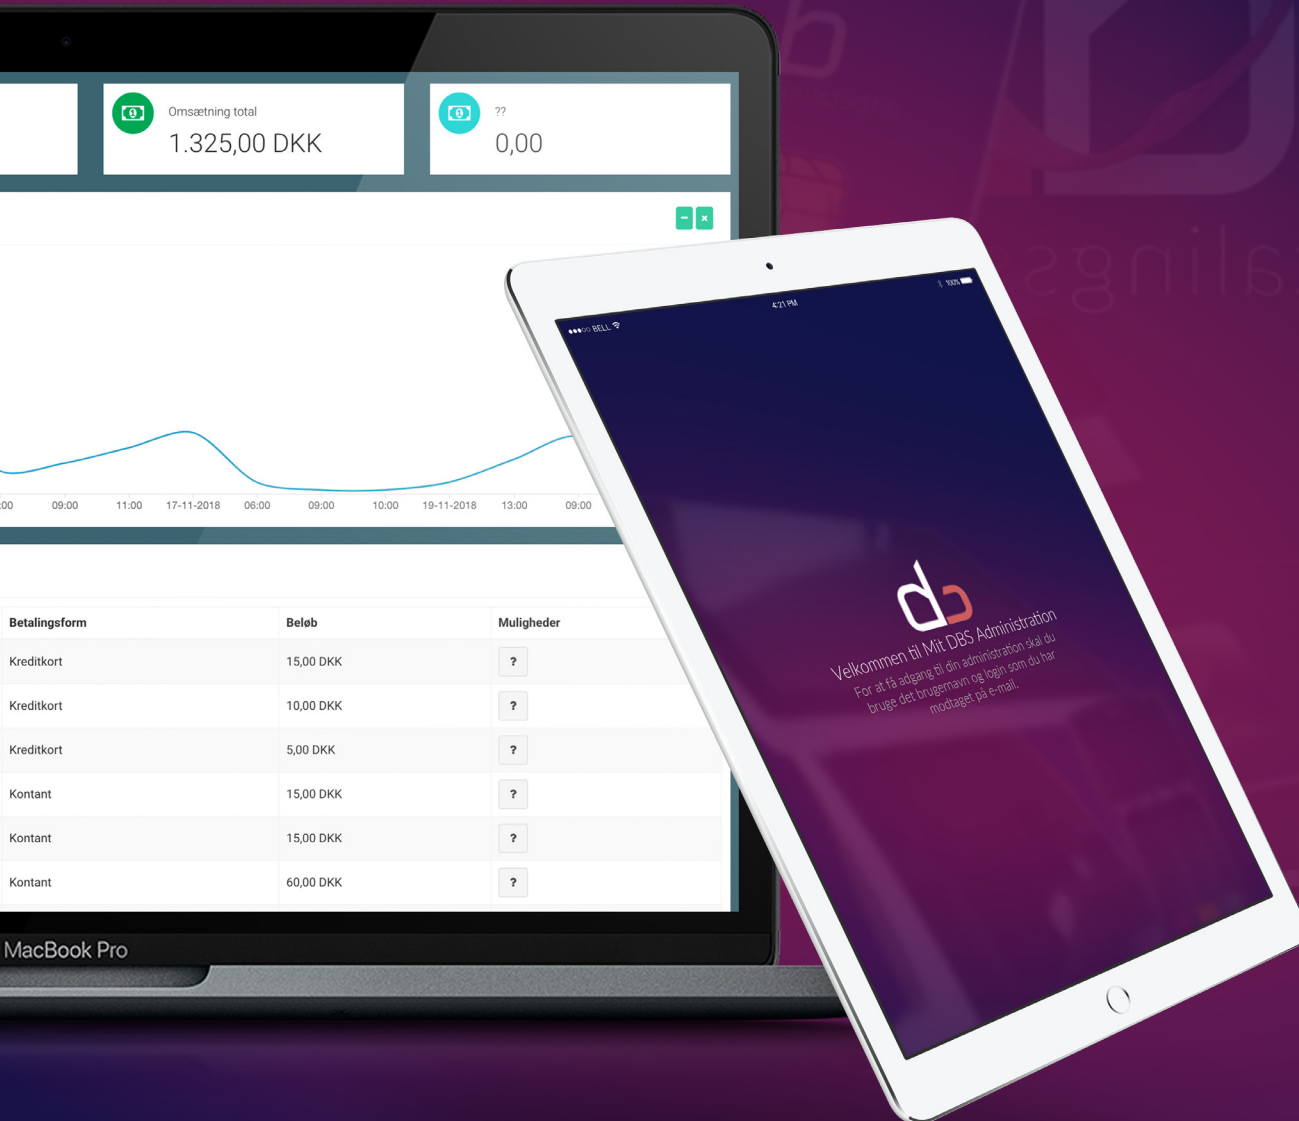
Omsætning total
1.325,00 DKK

??
0,00

00 09:00 11:00 17-11-2018 06:00 09:00 10:00 19-11-2018 13:00 09:00

| Betalingsform | Beløb | Muligheder |
|---|---|---|
| Kreditkort | 15,00 DKK | ? |
| Kreditkort | 10,00 DKK | ? |
| Kreditkort | 5,00 DKK | ? |
| Kontant | 15,00 DKK | ? |
| Kontant | 15,00 DKK | ? |
| Kontant | 60,00 DKK | ? |

MacBook Pro

BELL
4:21 PM
100%

Velkommen til Mit DBS Administration
For at få adgang til din administration skal du bruge det brugernavn og login som du har modtaget på e-mail.

alings